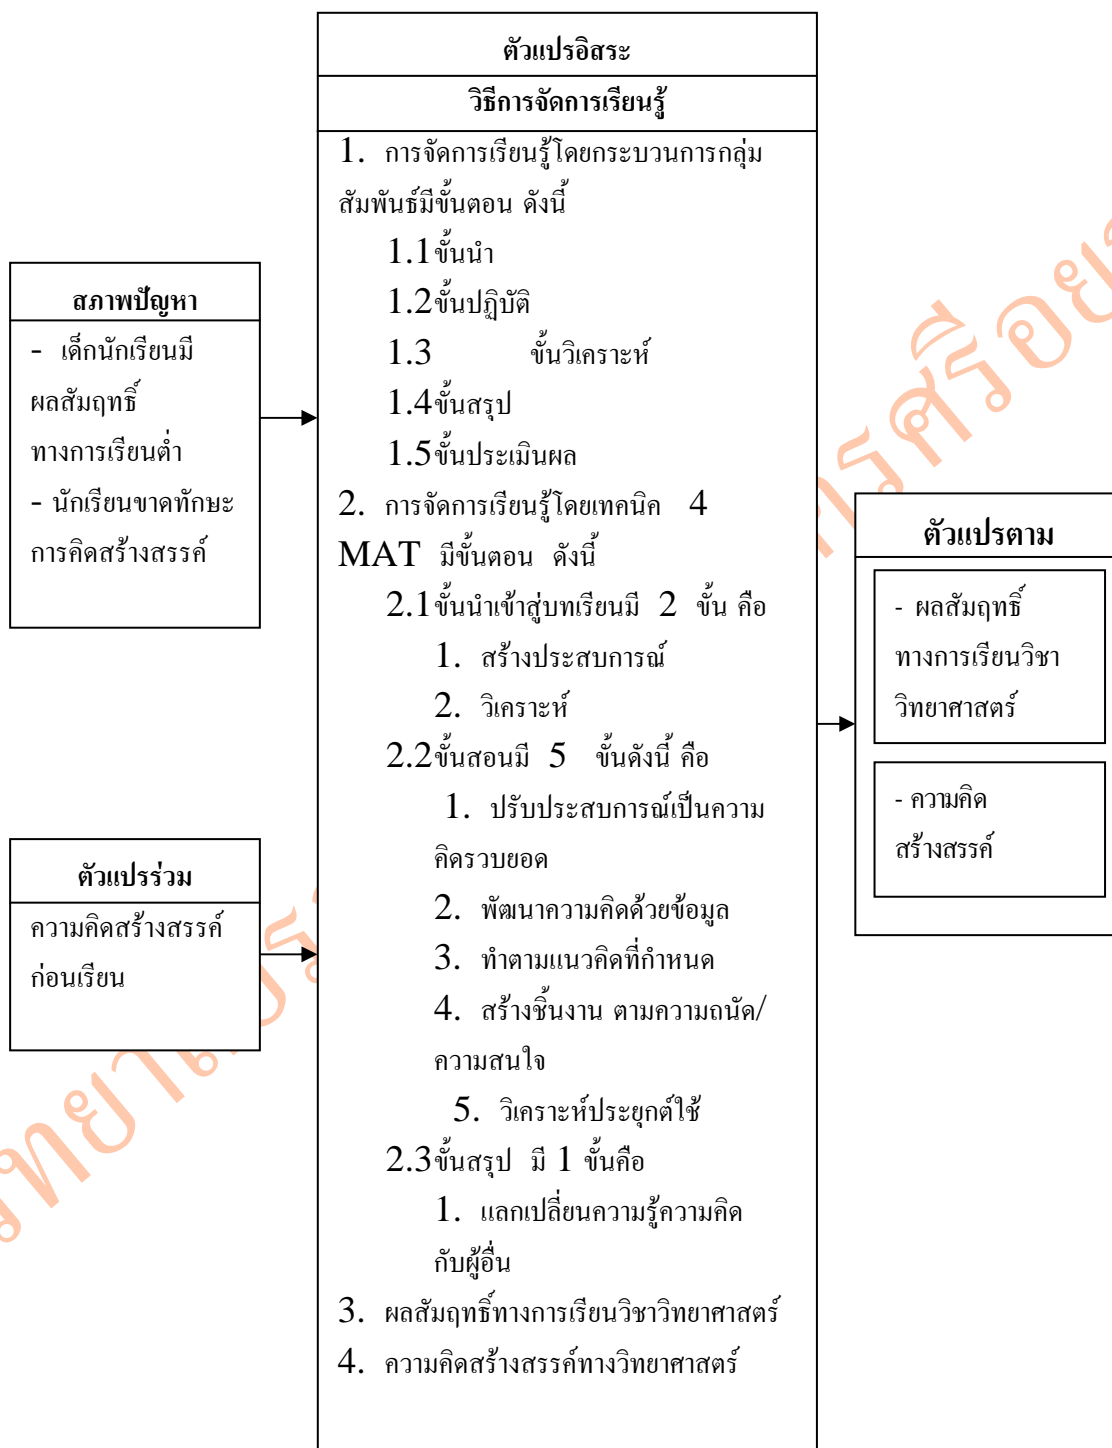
สภาพปัญหา

- เด็กนักเรียนมีผลสัมฤทธิ์ทางการเรียนต่ำ

- นักเรียนขาดทักษะการคิดสร้างสรรค์

ตัวแปรร่วม

ความคิดสร้างสรรค์ก่อนเรียน

ตัวแปรอิสระ

วิธีการจัดการเรียนรู้

1. การจัดการเรียนรู้โดยกระบวนการกลุ่มสัมพันธ์มีขั้นตอน ดังนี้

1.1 ขั้นนำ

1.2 ขั้นปฏิบัติ

1.3 ขั้นวิเคราะห์

1.4 ขั้นสรุป

1.5 ขั้นประเมินผล

2. การจัดการเรียนรู้โดยเทคนิค 4 MAT มีขั้นตอน ดังนี้

2.1 ขั้นนำเข้าสู่บทเรียนมี 2 ขั้น คือ

1. สร้างประสบการณ์

2. วิเคราะห์

2.2 ขั้นสอนมี 5 ขั้นดังนี้ คือ

1. ปรับประสบการณ์เป็นความคิดรวบยอด

2. พัฒนาความคิดด้วยข้อมูล

3. ทำตามแนวคิดที่กำหนด

4. สร้างชิ้นงาน ตามความถนัด/ความสนใจ

5. วิเคราะห์ประยุกต์ใช้

2.3 ขั้นสรุป มี 1 ขั้นคือ

1. แลกเปลี่ยนความรู้ความคิดกับผู้อื่น

3. ผลสัมฤทธิ์ทางการเรียนวิชาวิทยาศาสตร์

4. ความคิดสร้างสรรค์ทางวิทยาศาสตร์

ตัวแปรตาม

- ผลสัมฤทธิ์ทางการเรียนวิชาวิทยาศาสตร์

- ความคิดสร้างสรรค์

วิทยาลัยราชภัฏ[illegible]ศรีอยุ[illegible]